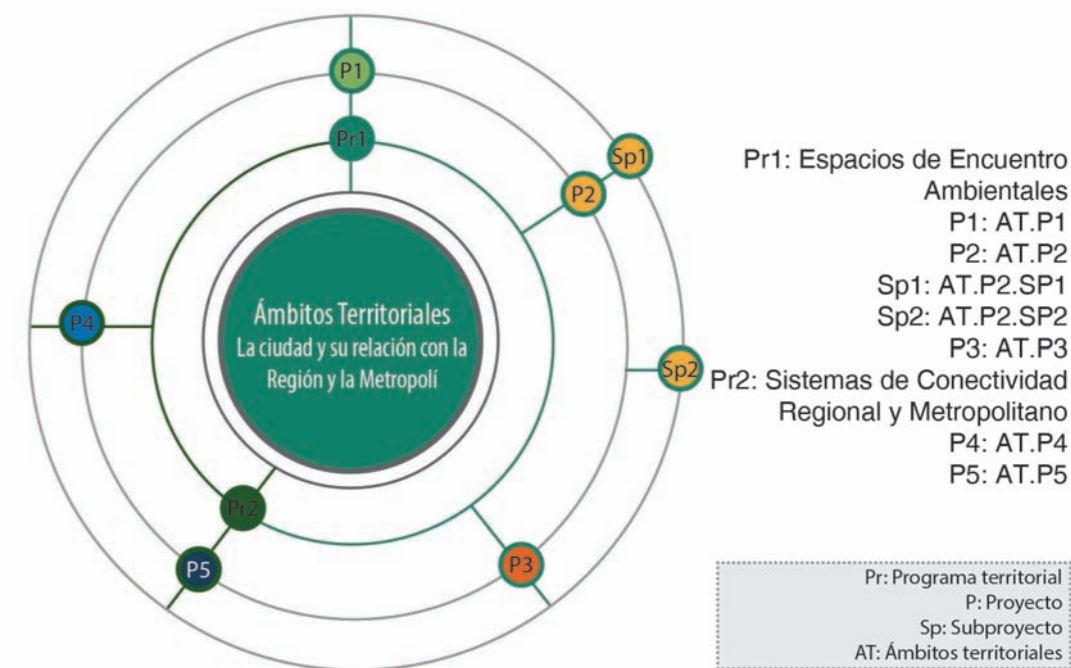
P1

Pr1

Sp1

P2

P4

Ámbitos Territoriales
La ciudad y su relación con la Región y la Metropolí

Sp2

Pr2

P5

P3

Pr1: Espacios de Encuentro Ambientales
P1: AT.P1
P2: AT.P2
Sp1: AT.P2.SP1
Sp2: AT.P2.SP2
P3: AT.P3
Pr2: Sistemas de Conectividad Regional y Metropolitano
P4: AT.P4
P5: AT.P5

Pr: Programa territorial
P: Proyecto
Sp: Subproyecto
AT: Ámbitos territoriales